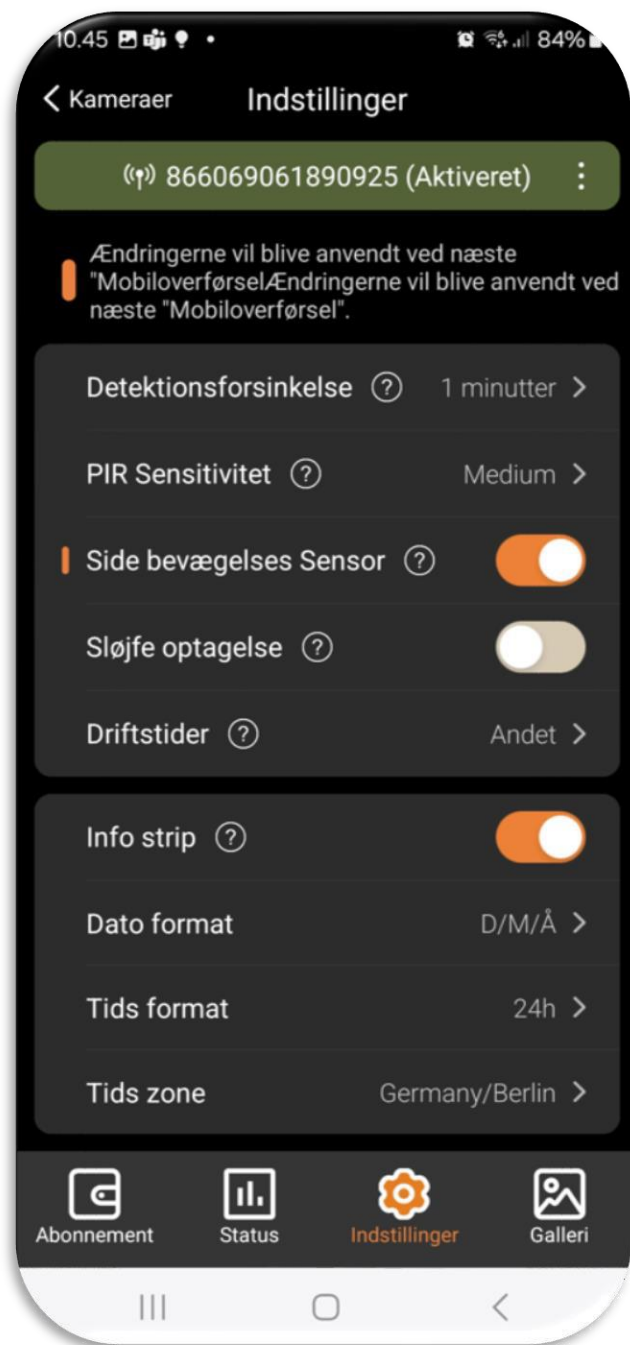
10.45 • 84%

Kameraer Indstillinger

866069061890925 (Aktiveret)

Ændringerne vil blive anvendt ved næste "MobiloverførselÆndringerne vil blive anvendt ved næste "Mobiloverførsel".

Detektionsforsinkelse ? 1 minutter >

PIR Sensitivitet ? Medium >

Side bevægelses Sensor ?

Sløjfe optagelse ?

Driftstider ? Andet >

Info strip ?

Dato format D/M/Å >

Tids format 24h >

Tids zone Germany/Berlin >

Abonnement Status Indstillinger Galleri